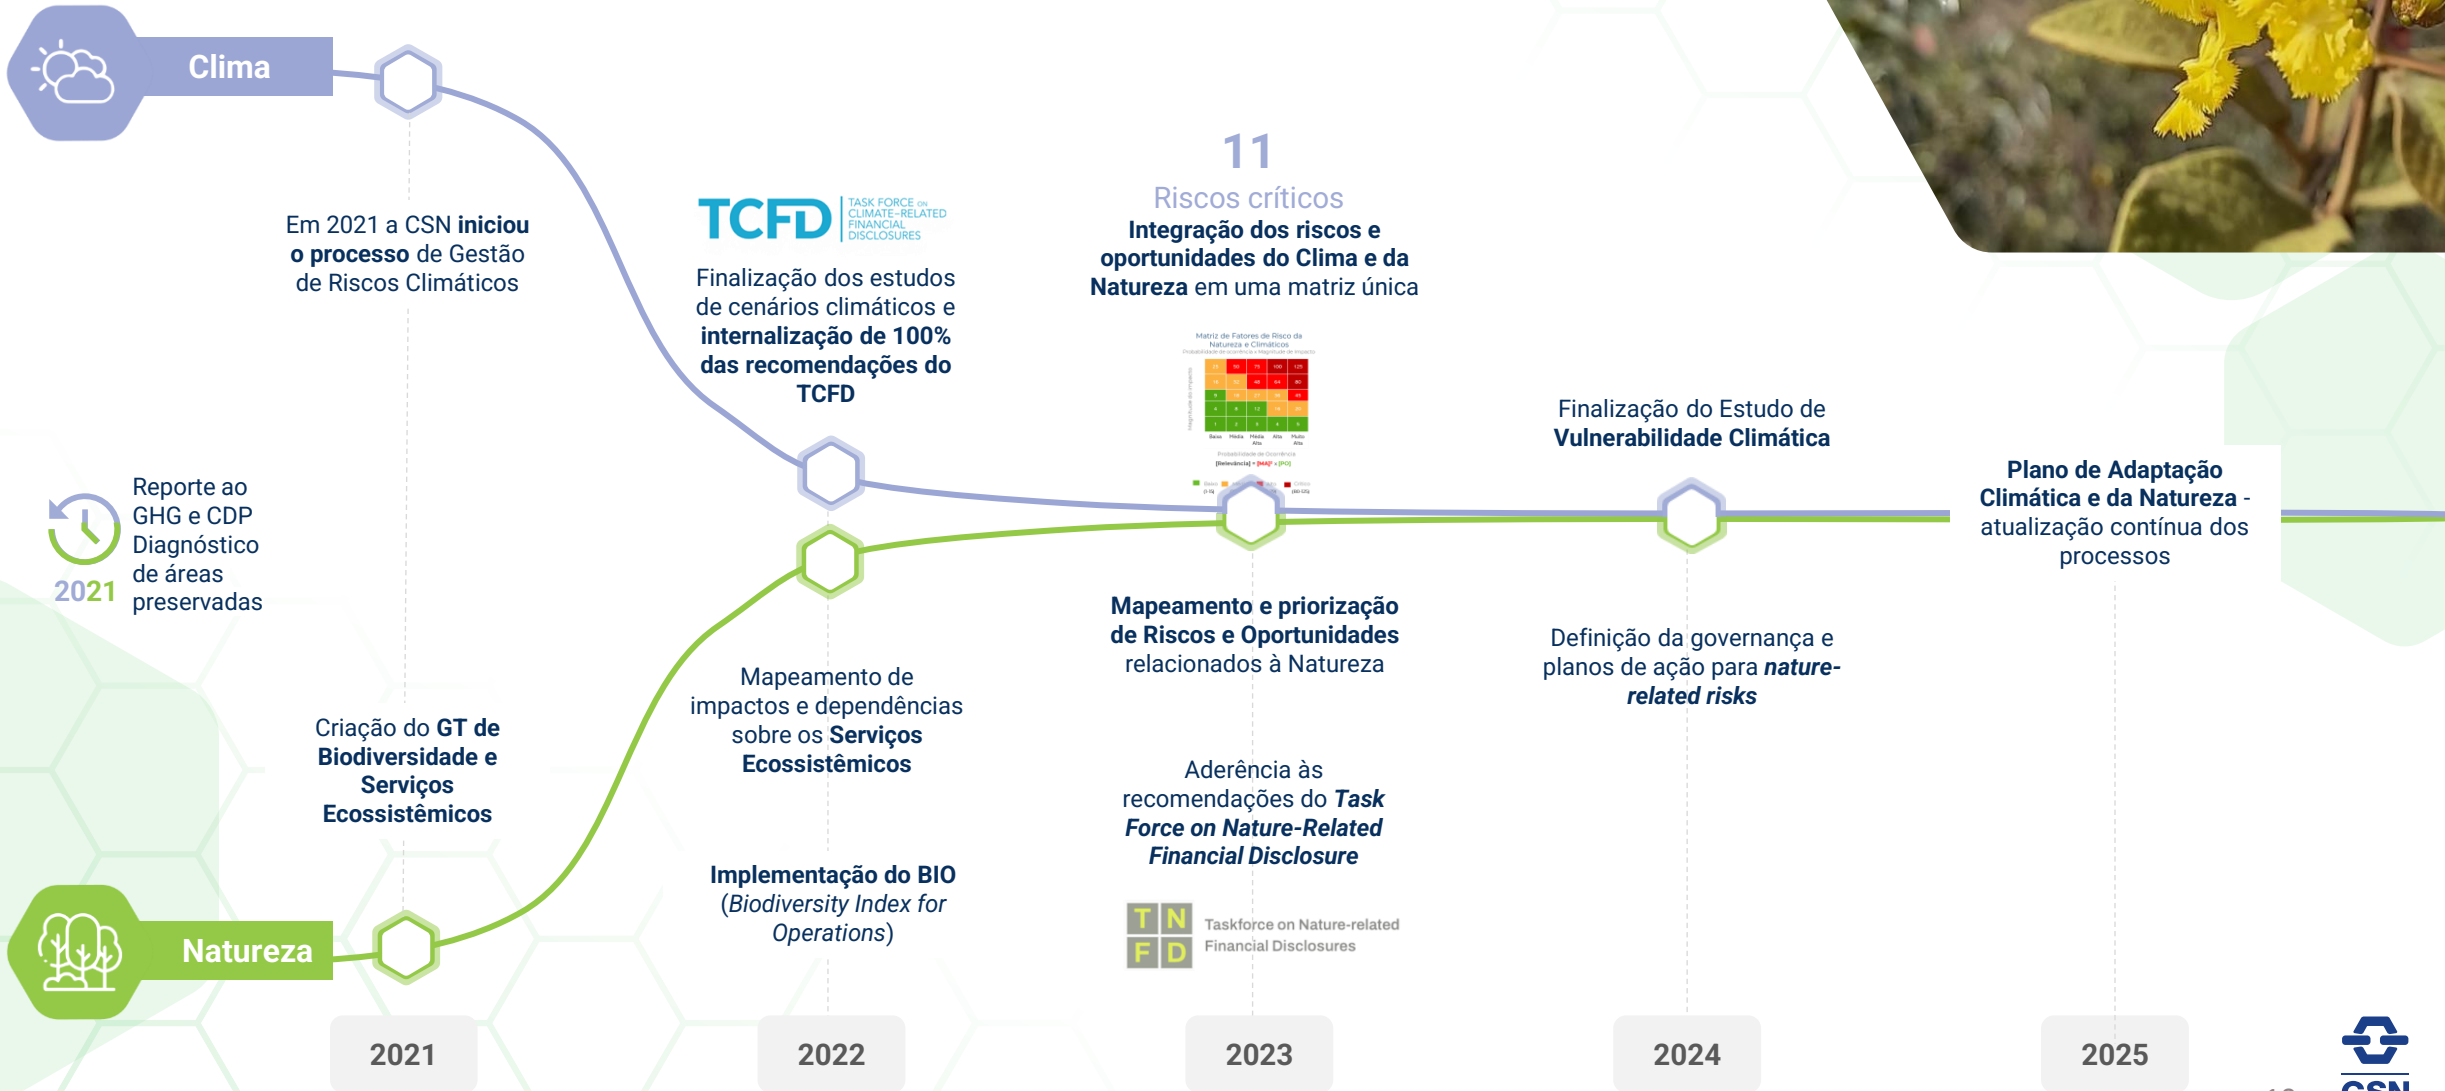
Clima

Em 2021 a CSN **iniciou o processo** de Gestão de Riscos Climáticos

TCFD TASK FORCE ON CLIMATE-RELATED FINANCIAL DISCLOSURES

Finalização dos estudos de cenários climáticos e **internalização de 100% das recomendações do TCFD**

11
Riscos críticos
**Integração dos riscos e oportunidades do Clima e da Natureza** em uma matriz única

Matriz de Fatores de Risco da Natureza e Climáticos

Finalização do Estudo de **Vulnerabilidade Climática**

**Plano de Adaptação Climática e da Natureza** - atualização contínua dos processos

Reporte ao GHG e CDP
Diagnóstico de áreas preservadas
2021

**Mapeamento e priorização de Riscos e Oportunidades** relacionados à Natureza

Definição da governança e planos de ação para ***nature-related risks***

Criação do **GT de Biodiversidade e Serviços Ecossistêmicos**

Mapeamento de impactos e dependências sobre os **Serviços Ecossistêmicos**

Aderência às recomendações do ***Task Force on Nature-Related Financial Disclosure***

**Implementação do BIO** *(Biodiversity Index for Operations)*

TNFD Taskforce on Nature-related Financial Disclosures

Natureza

2021
2022
2023
2024
2025

CSN